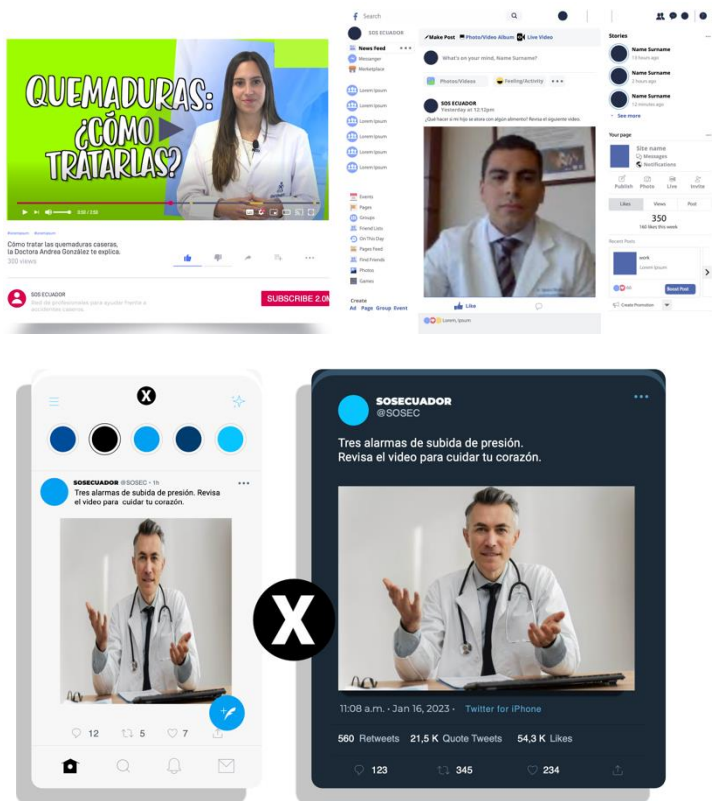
QUEMADURAS: ¿CÓMO TRATARLAS?

0:00 / 2:32

#hashtag #hashtag

Cómo tratar las quemaduras caseras, la Doctora Andrea González te explica.

300 views

SOS ECUADOR

Red de profesionales para ayudar frente a accidentes caseros.

SUBSCRIBE 2.0M

Search

SOS ECUADOR

News Feed

Messenger

Marketplace

Lorem ipsum

Lorem ipsum

Lorem ipsum

Lorem ipsum

Lorem ipsum

Lorem ipsum

Events

Pages

Groups

Friend Lists

On This Day

Pages Feed

Find Friends

Photos

Games

Create

Ad Page Group Event

Make Post

Photo/Video Album

Live Video

What's on your mind, Name Surname?

Photos/Videos

Feeling/Activity

SOS ECUADOR

Yesterday at 12:12pm

¿Qué hacer si mi hijo se ahoga con algún alimento? Revisa el siguiente video.

Like

Lorem Ipsum

Stories

Name Surname

13 hours ago

Name Surname

2 hours ago

Name Surname

12 minutes ago

See more

Your page

Site name

Messages

Notifications

Publish

Photo

Live

Invite

Likes

Views

Post

350

160 likes this week

Recent Posts

work

Lorem ipsum

Boost Post

Create Promotion

X

SOSECUADOR @SOSEC · 1h

Tres alarmas de subida de presión. Revisa el video para cuidar tu corazón.

12

5

7

X

SOSECUADOR

@SOSEC

Tres alarmas de subida de presión.
Revisa el video para cuidar tu corazón.

11:08 a.m. · Jan 16, 2023 · Twitter for iPhone

560 Retweets 21,5 K Quote Tweets 54,3 K Likes

123

345

234